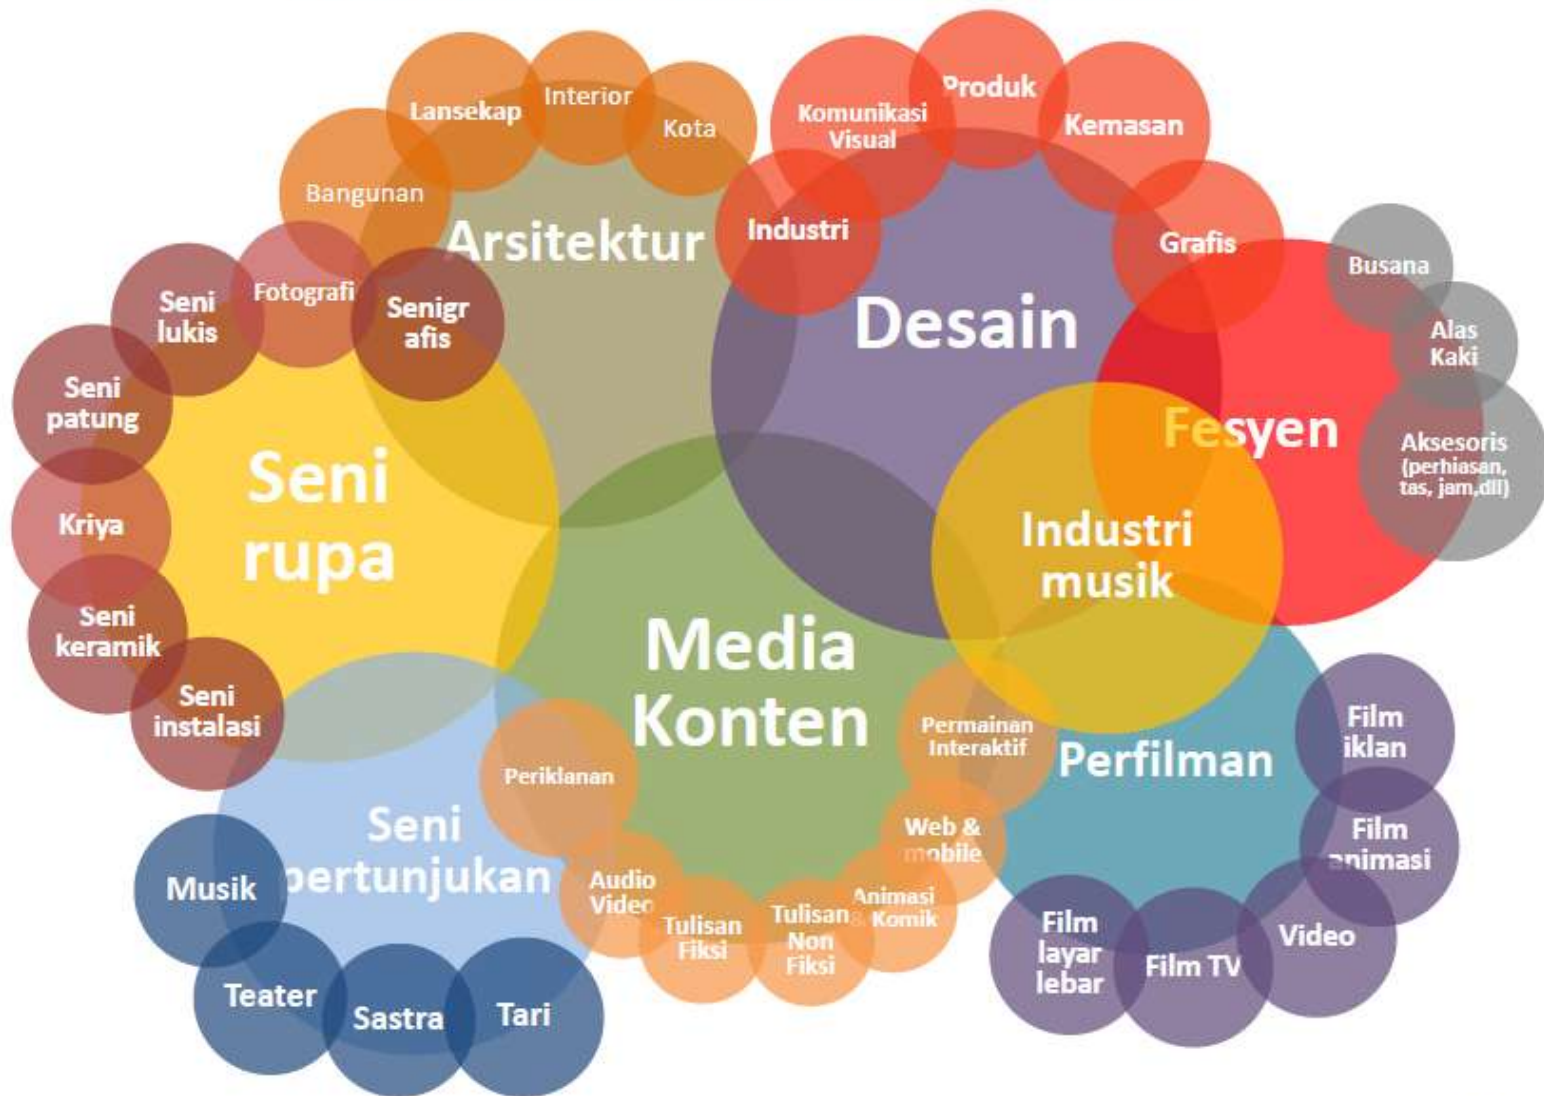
Lansekap
Interior
Kota
Bangunan
Arsitektur
Komunikasi Visual
Produk
Kemasan
Industri
Grafis
Desain
Busana
Alas Kaki
Fesyen
Aksesoris (perhiasan, tas, jam,dll)
Fotografi
Seni lukis
Senigr afis
Seni patung
Seni rupa
Kriya
Seni keramik
Seni instalasi
Industri musik
Media Konten
Permainan Interaktif
Perfilman
Film iklan
Film animasi
Periklanan
Web & mobile
Seni pertunjukan
Musik
Audio Video
Tulisan Fiksi
Tulisan Non Fiksi
Animasi & Komik
Film layar lebar
Film TV
Video
Teater
Sastra
Tari